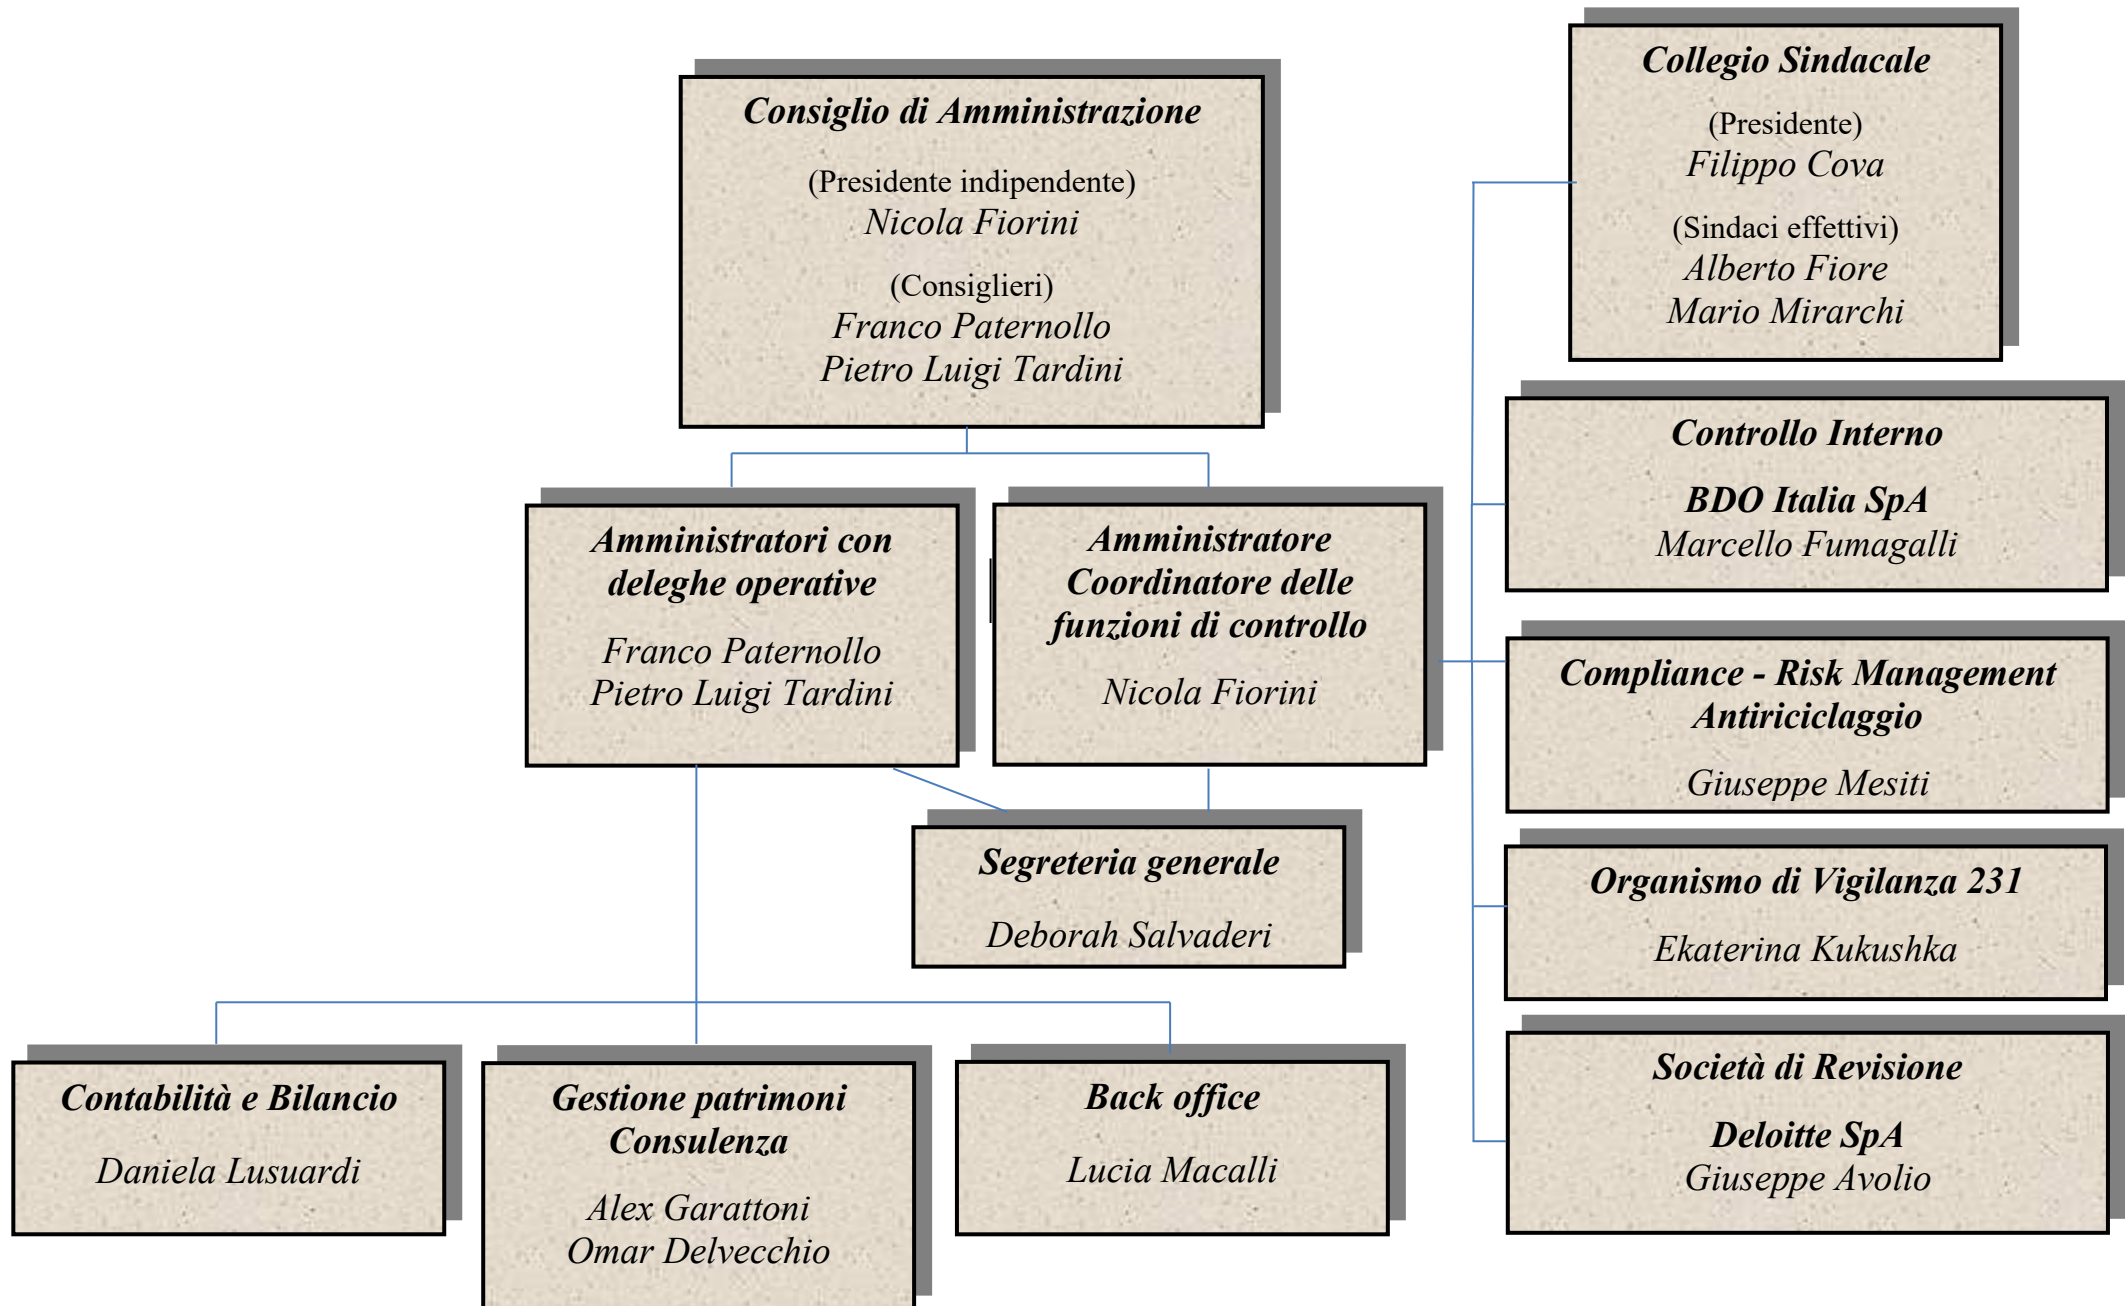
Consiglio di Amministrazione

(Presidente indipendente)
Nicola Fiorini

(Consiglieri)
Franco Paternollo
Pietro Luigi Tardini

Collegio Sindacale

(Presidente)
Filippo Cova

(Sindaci effettivi)
Alberto Fiore
Mario Mirarchi

Controllo Interno

BDO Italia SpA
Marcello Fumagalli

Amministratori con deleghe operative

Franco Paternollo
Pietro Luigi Tardini

Amministratore Coordinatore delle funzioni di controllo

Nicola Fiorini

Compliance - Risk Management Antiriciclaggio

Giuseppe Mesiti

Segreteria generale

Deborah Salvaderi

Organismo di Vigilanza 231

Ekaterina Kukushka

Società di Revisione

Deloitte SpA
Giuseppe Avolio

Contabilità e Bilancio

Daniela Lusuardi

Gestione patrimoni Consulenza

Alex Garattoni
Omar Delvecchio

Back office

Lucia Macalli